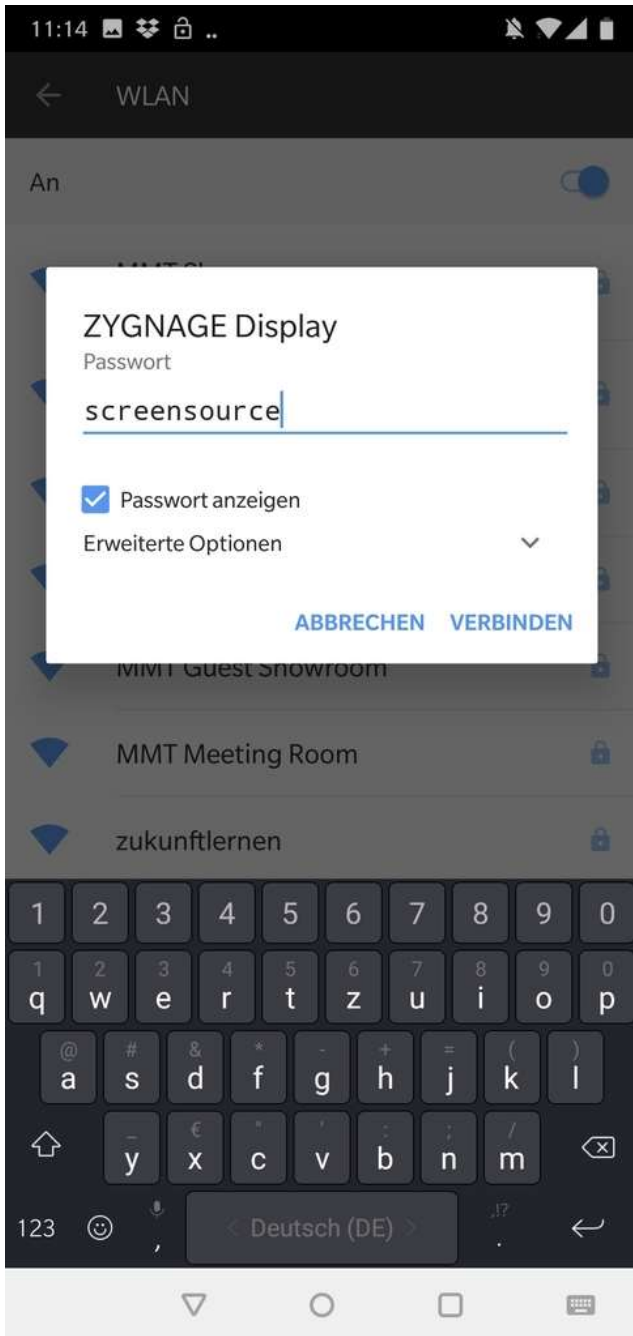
11:14

WLAN

An

ZYGNAGE Display
Passwort
screensource

Passwort anzeigen
Erweiterte Optionen

ABBRECHEN VERBINDEN

MMT Guest Showroom

MMT Meeting Room

zukunftlernen

1 2 3 4 5 6 7 8 9 0
q w e r t z u i o p
@ # & * - + = ( )
a s d f g h j k l
_ € " ' : ; /
y x c v b n m
123 , Deutsch (DE) . ,!?